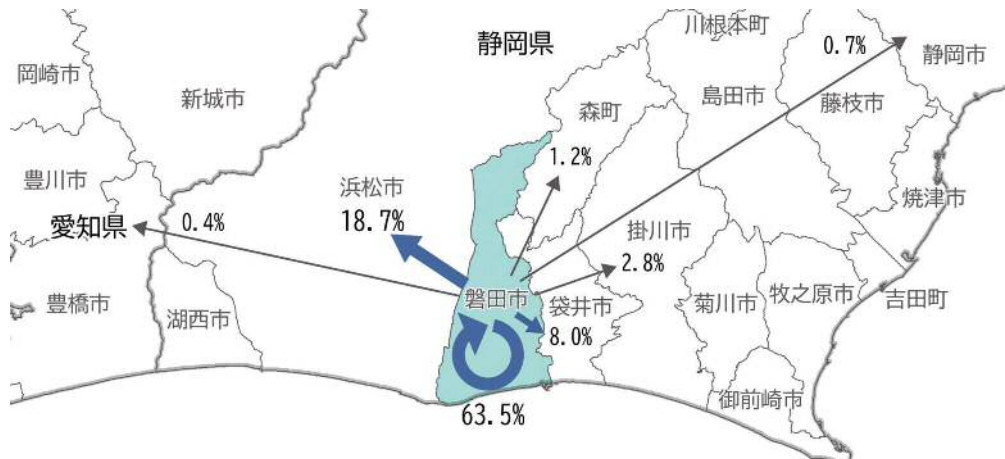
静岡県

川根本町

0.7%

静岡市

岡崎市

新城市

島田市

藤枝市

森町

1.2%

豊川市

浜松市

18.7%

焼津市

愛知県

0.4%

掛川市

2.8%

豊橋市

湖西市

磐田市

袋井市

8.0%

菊川市

牧之原市

吉田町

御前崎市

63.5%